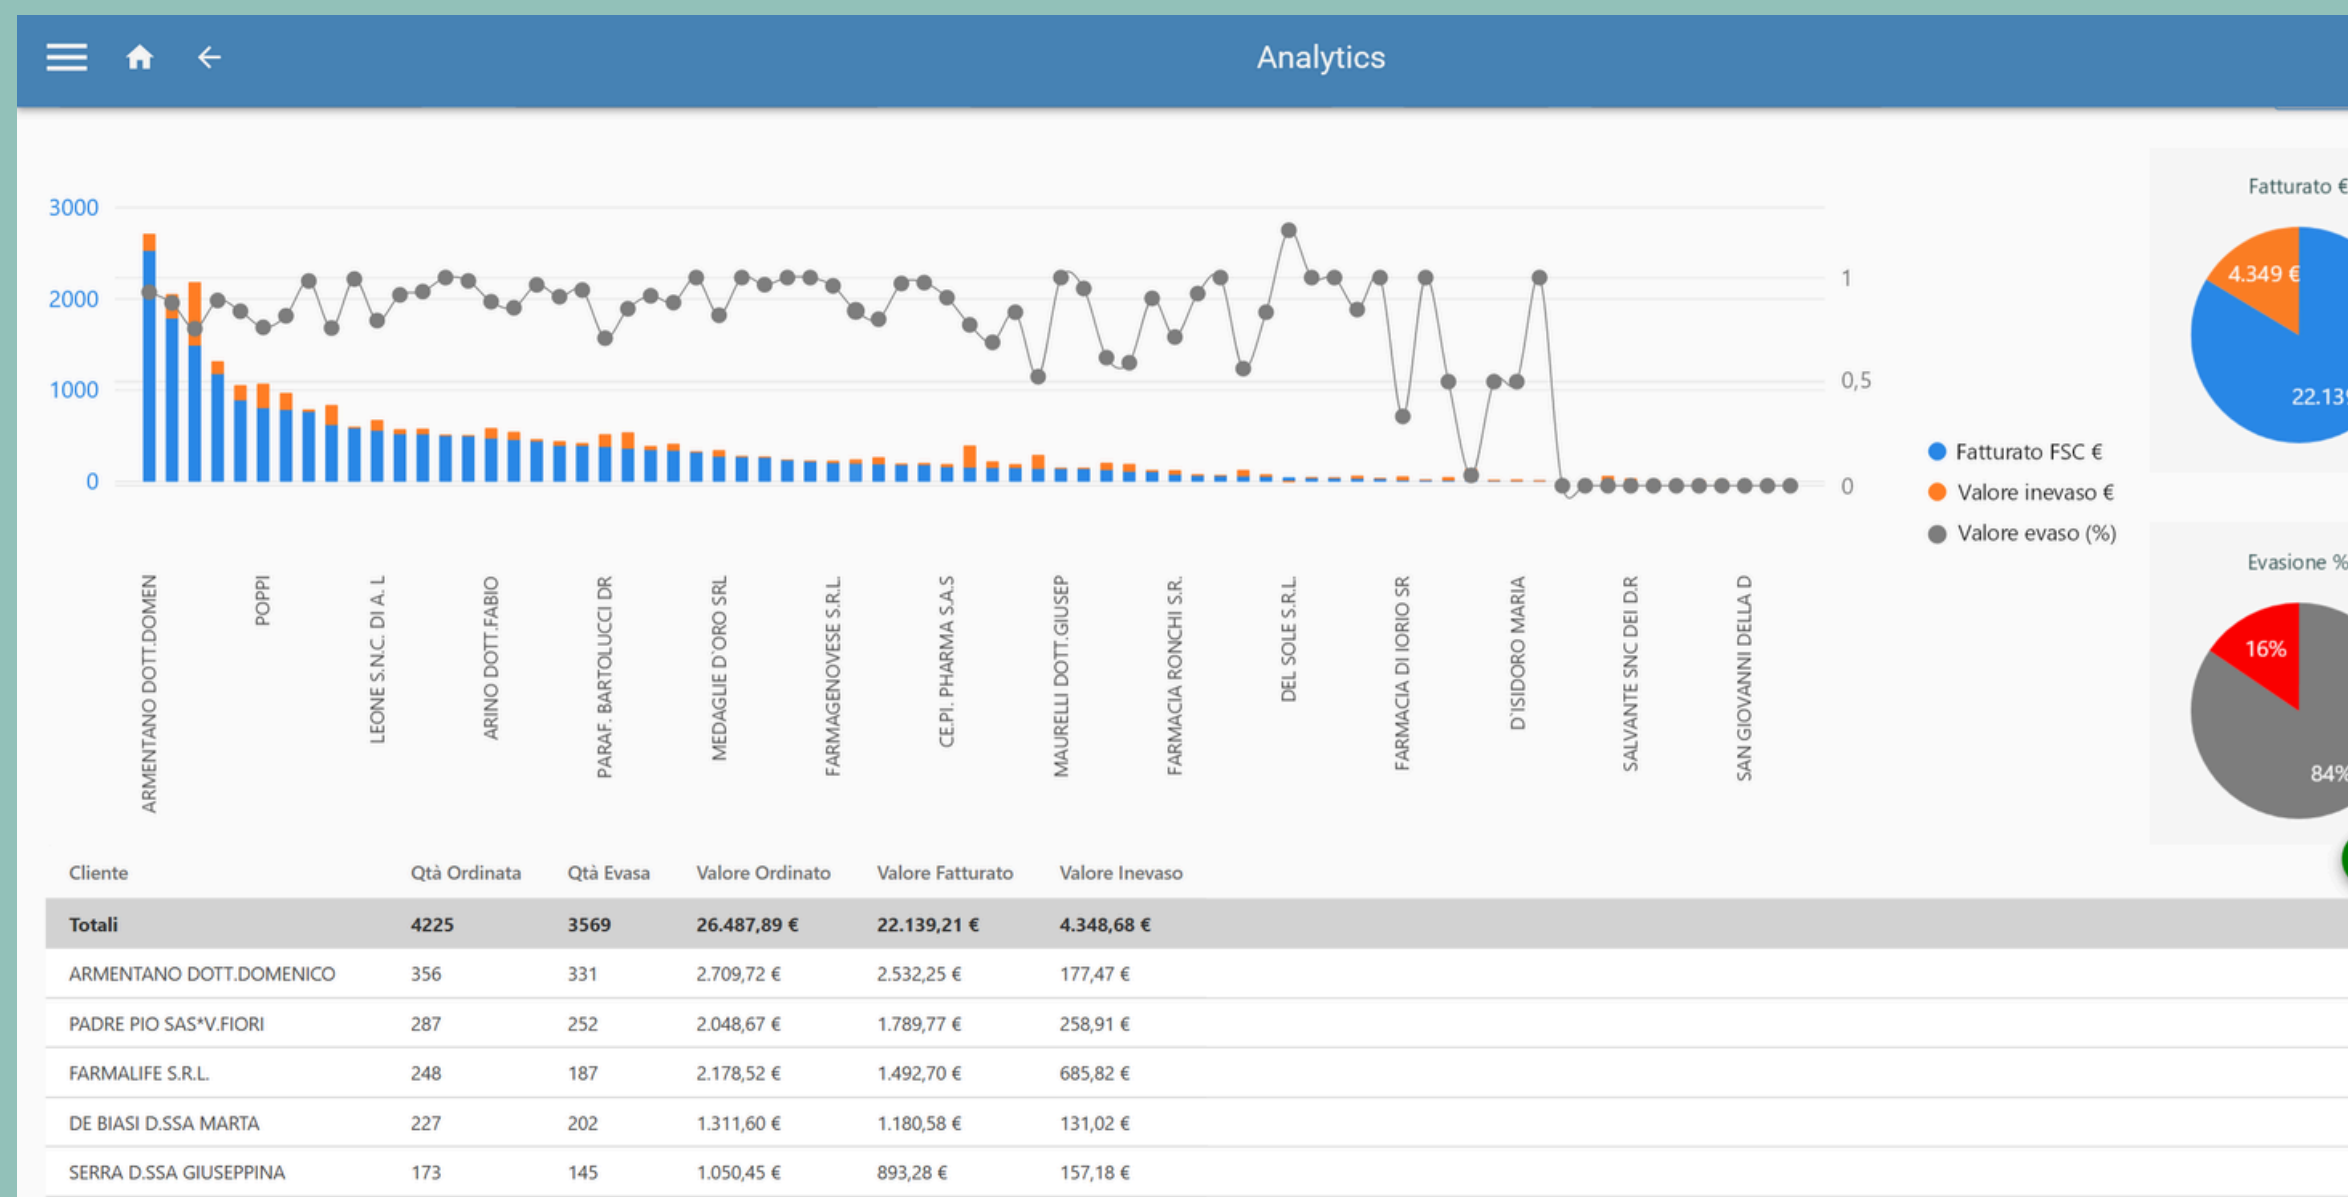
Analytics

3000
2000
1000
0

1
0,5
0

ARMENTANO DOTT.DOMEN
POPPI
LEONE S.N.C. DI A. L
ARINO DOTT.FABIO
PARAF. BARTOLUCCI DR
MEDAGLIE D'ORO SRL
FARMAGENOVESE S.R.L
CE.PI. PHARMA S.A.S
MAURELLI DOTT.GIUSEP
FARMACIA RONCHI S.R.
DEL SOLE S.R.L
FARMACIA DI IORIO SR
D'ISIDORO MARIA
SALVANTE SNC DEI D.R
SAN GIOVANNI DELLA D

Fatturato FSC €
Valore inevaso €
Valore evaso (%)

Fatturato €
4.349 €
22.13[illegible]

Evasione %
16%
84%

| Cliente | Qtà Ordinata | Qtà Evasa | Valore Ordinato | Valore Fatturato | Valore Inevaso |
|---|---|---|---|---|---|
| Totali | 4225 | 3569 | 26.487,89 € | 22.139,21 € | 4.348,68 € |
| ARMENTANO DOTT.DOMENICO | 356 | 331 | 2.709,72 € | 2.532,25 € | 177,47 € |
| PADRE PIO SAS*V.FIORI | 287 | 252 | 2.048,67 € | 1.789,77 € | 258,91 € |
| FARMALIFE S.R.L. | 248 | 187 | 2.178,52 € | 1.492,70 € | 685,82 € |
| DE BIASI D.SSA MARTA | 227 | 202 | 1.311,60 € | 1.180,58 € | 131,02 € |
| SERRA D.SSA GIUSEPPINA | 173 | 145 | 1.050,45 € | 893,28 € | 157,18 € |